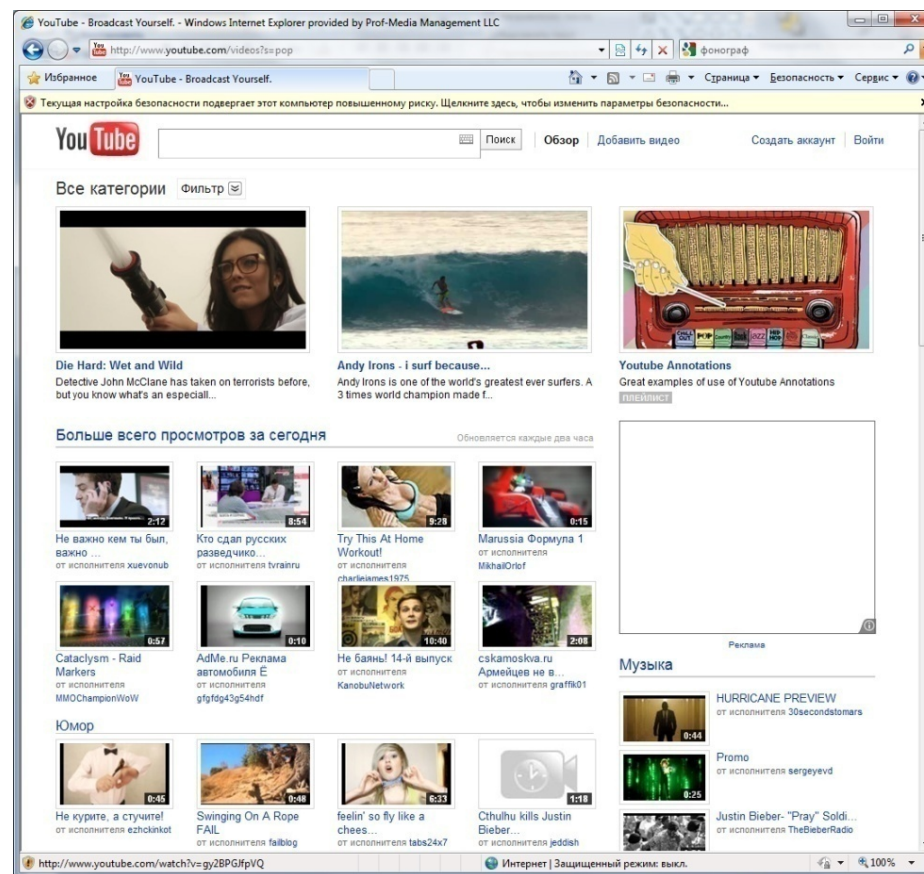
YouTube - Broadcast Yourself. - Windows Internet Explorer provided by Prof-Media Management LLC

http://www.youtube.com/videos?s=pop

фонограф

Избранное

YouTube - Broadcast Yourself.

Страница ▾ Безопасность ▾ Сервис ▾

Текущая настройка безопасности подвергает этот компьютер повышенному риску. Щелкните здесь, чтобы изменить параметры безопасности...

YouTube

Поиск

Обзор | Добавить видео

Создать аккаунт | Войти

Все категории Фильтр

Die Hard: Wet and Wild
Detective John McClane has taken on terrorists before, but you know what's an especiall...

Andy Irons - i surf because...
Andy Irons is one of the world's greatest ever surfers. A 3 times world champion made f...

Youtube Annotations
Great examples of use of Youtube Annotations
ПЛЕЙЛИСТ

Больше всего просмотров за сегодня
Обновляется каждые два часа

2:12
Не важно кем ты был, важно ...
от исполнителя xuevonub

8:54
Кто сдал русских разведчико...
от исполнителя tvrainru

9:28
Try This At Home Workout!
от исполнителя charliejames1975

0:15
Marussia Формула 1
от исполнителя MikhailOrlof

0:57
Cataclysm - Raid Markers
от исполнителя MMOChampionWoW

0:10
AdMe.ru Реклама автомобиля Ё
от исполнителя gfgfdg43g54hdf

10:40
Не баянь! 14-й выпуск
от исполнителя KanobuNetwork

2:08
cskamoskva.ru Армейцев не в...
от исполнителя graffik01

Реклама

Музыка

Юмор

0:45
Не курите, а стучите!
от исполнителя ezhckinkot

0:48
Swinging On A Rope FAIL
от исполнителя failblog

6:33
feelin' so fly like a chees...
от исполнителя tabs24x7

1:18
Cthulhu kills Justin Bieber...
от исполнителя jeddish

0:44
HURRICANE PREVIEW
от исполнителя 30secondstomars

0:25
Promo
от исполнителя sergeyevd

Justin Bieber- "Pray" Soldi...
от исполнителя TheBieberRadio

http://www.youtube.com/watch?v=gy2BPGJfpVQ

Интернет | Защищенный режим: выкл.

100%